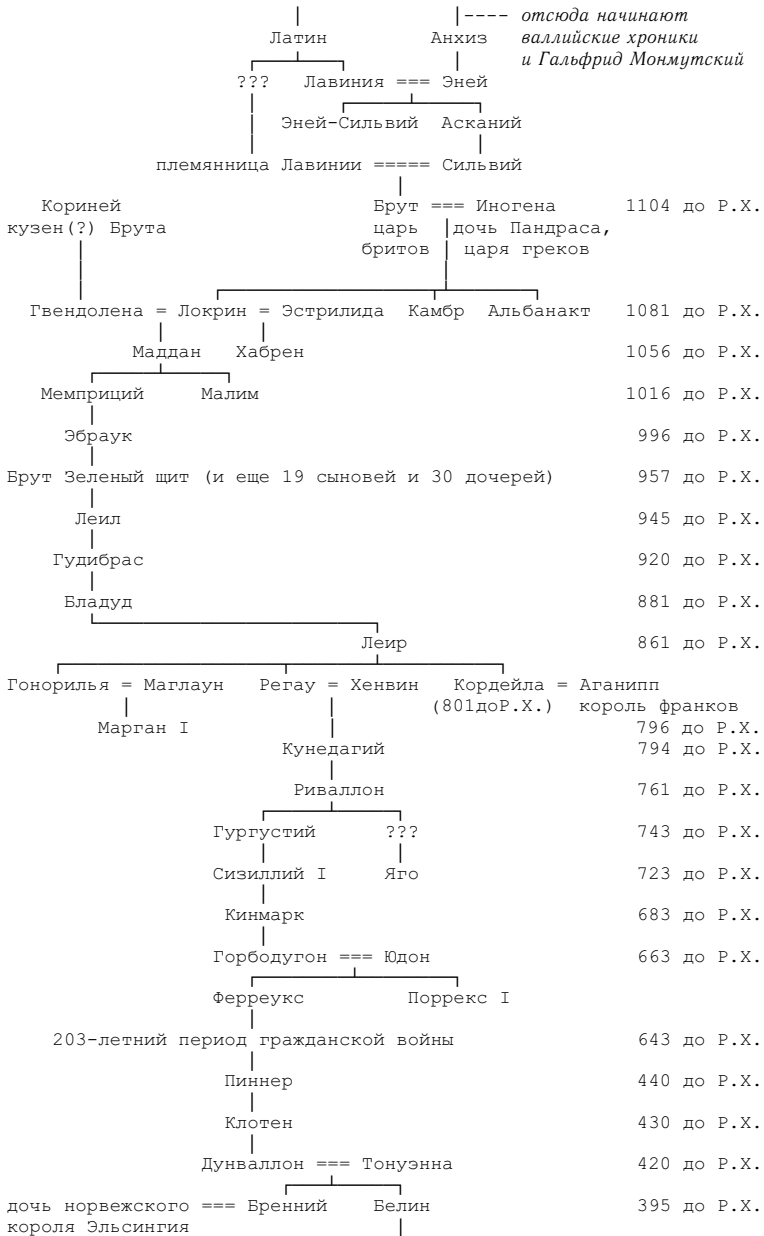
отсюда начинают валлийские хроники и Гальфрид Монмутский

Латин    Анхиз

???    Лавиния === Эней

Эней-Сильвий    Асканий

племянница Лавинии ===== Сильвий

Кориней кузен(?) Брута    Брут === Иногена    1104 до Р.Х.
царь бритов    дочь Пандраса, царя греков

Гвендолена = Локрин = Эстрилида    Камбр    Альбанакт    1081 до Р.Х.

Маддан    Хабрен    1056 до Р.Х.

Мемприций    Малим    1016 до Р.Х.

Эбраук    996 до Р.Х.

Брут Зеленый щит (и еще 19 сыновей и 30 дочерей)    957 до Р.Х.

Леил    945 до Р.Х.

Гудибрас    920 до Р.Х.

Бладуд    881 до Р.Х.

Леир    861 до Р.Х.

Гонорилья = Маглаун    Регау = Хенвин    Кордейла = Аганипп
(801доР.Х.)    король франков

Марган I    796 до Р.Х.

Кунедагий    794 до Р.Х.

Риваллон    761 до Р.Х.

Гургустий    ???    743 до Р.Х.

Сизиллий I    Яго    723 до Р.Х.

Кинмарк    683 до Р.Х.

Горбодугон === Юдон    663 до Р.Х.

Ферреукс    Поррекс I

203-летний период гражданской войны    643 до Р.Х.

Пиннер    440 до Р.Х.

Клотен    430 до Р.Х.

Дунваллон === Тонуэнна    420 до Р.Х.

дочь норвежского короля Эльсингия === Бренний    Белин    395 до Р.Х.